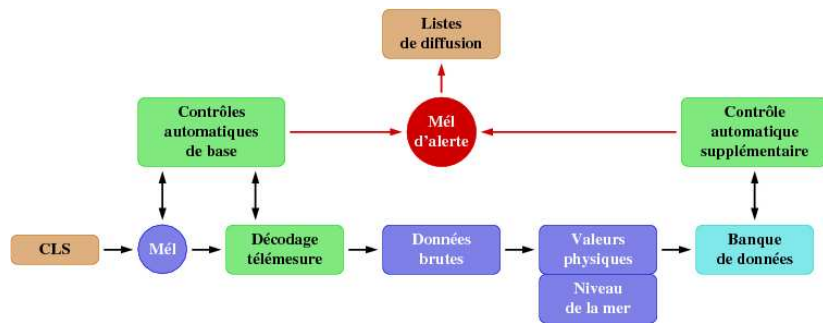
Listes de diffusion

Contrôles automatiques de base

Mél d'alerte

Contrôle automatique supplémentaire

CLS

Mél

Décodage télémesure

Données brutes

Valeurs physiques

Niveau de la mer

Banque de données